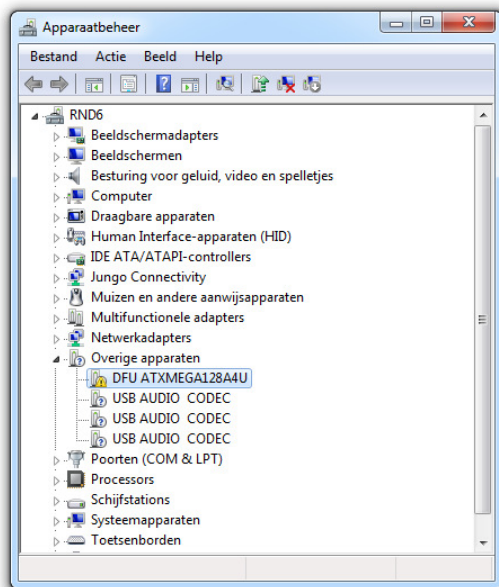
Apparaatbeheer

Bestand Actie Beeld Help

RND6
Beeldschermadapters
Beeldschermen
Besturing voor geluid, video en spelletjes
Computer
Draagbare apparaten
Human Interface-apparaten (HID)
IDE ATA/ATAPI-controllers
Jungo Connectivity
Muizen en andere aanwijsapparaten
Multifunctionele adapters
Netwerkadapters
Overige apparaten
DFU ATXMEGA128A4U
USB AUDIO CODEC
USB AUDIO CODEC
USB AUDIO CODEC
Poorten (COM & LPT)
Processors
Schijfstations
Systeemapparaten
Toetsenborden